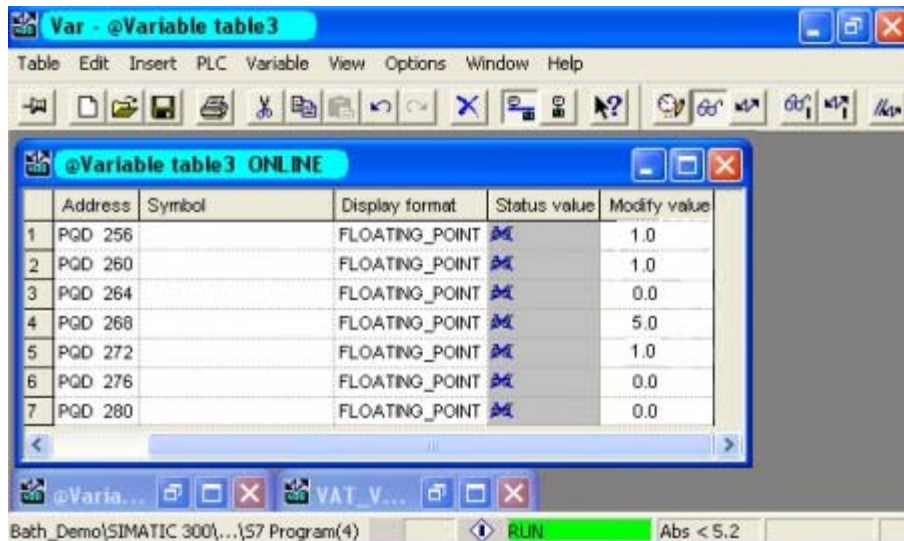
Var - @Variable table3

Table Edit Insert PLC Variable View Options Window Help

@Variable table3 ONLINE

| | Address | Symbol | Display format | Status value | Modify value |
|---|---|---|---|---|---|
| 1 | PQD 256 | | FLOATING_POINT | | 1.0 |
| 2 | PQD 260 | | FLOATING_POINT | | 1.0 |
| 3 | PQD 264 | | FLOATING_POINT | | 0.0 |
| 4 | PQD 268 | | FLOATING_POINT | | 5.0 |
| 5 | PQD 272 | | FLOATING_POINT | | 1.0 |
| 6 | PQD 276 | | FLOATING_POINT | | 0.0 |
| 7 | PQD 280 | | FLOATING_POINT | | 0.0 |

@Varia...

VAT_V...

Bath_Demo\SIMATIC 300\...\S7 Program(4) RUN Abs < 5.2